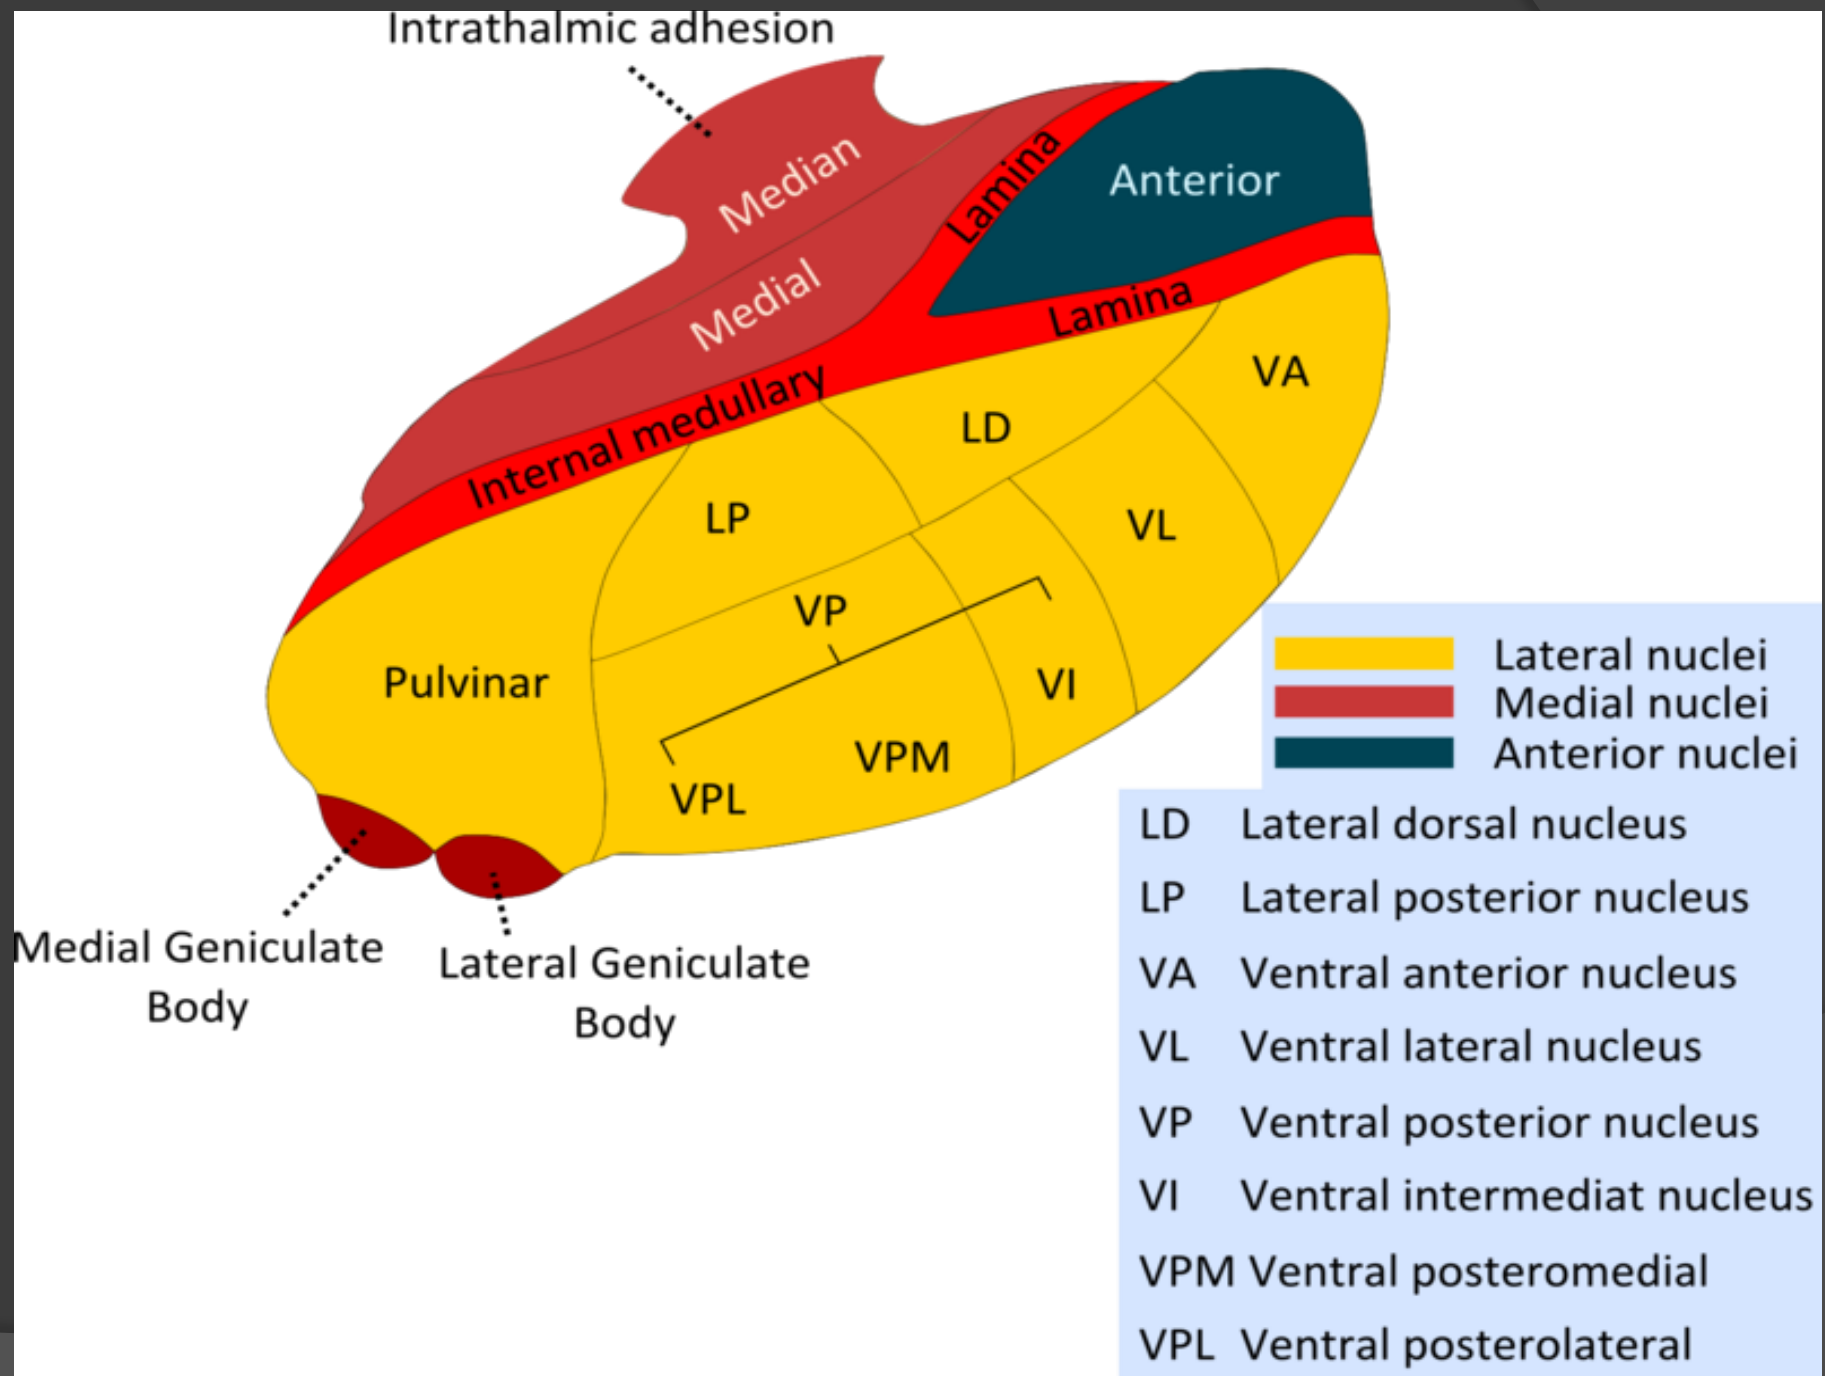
Intrathalmic adhesion

Median
Medial
Lamina
Anterior
Lamina
Internal medullary
VA
LD
LP
VL
VP
Pulvinar
VI
VPM
VPL

Medial Geniculate Body

Lateral Geniculate Body

Lateral nuclei
Medial nuclei
Anterior nuclei

LD Lateral dorsal nucleus
LP Lateral posterior nucleus
VA Ventral anterior nucleus
VL Ventral lateral nucleus
VP Ventral posterior nucleus
VI Ventral intermediat nucleus
VPM Ventral posteromedial
VPL Ventral posterolateral